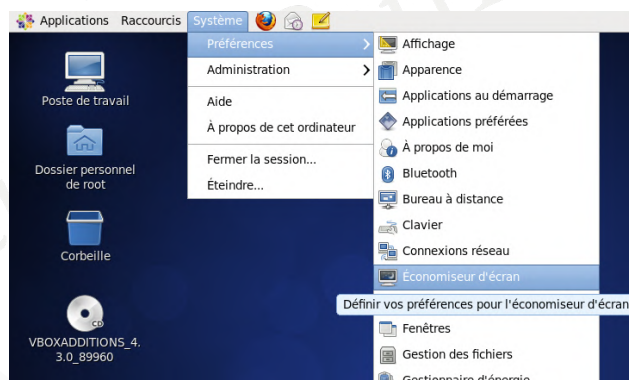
Applications Raccourcis Système

Poste de travail

Dossier personnel de root

Corbeille

VBOXADDITIONS_4.3.0_89960

Préférences
Administration
Aide
À propos de cet ordinateur
Fermer la session...
Éteindre...

Affichage
Apparence
Applications au démarrage
Applications préférées
À propos de moi
Bluetooth
Bureau à distance
Clavier
Connexions réseau
Économiseur d'écran
Définir vos préférences pour l'économiseur d'écran
Fenêtres
Gestion des fichiers
Gestionnaire d'énergie